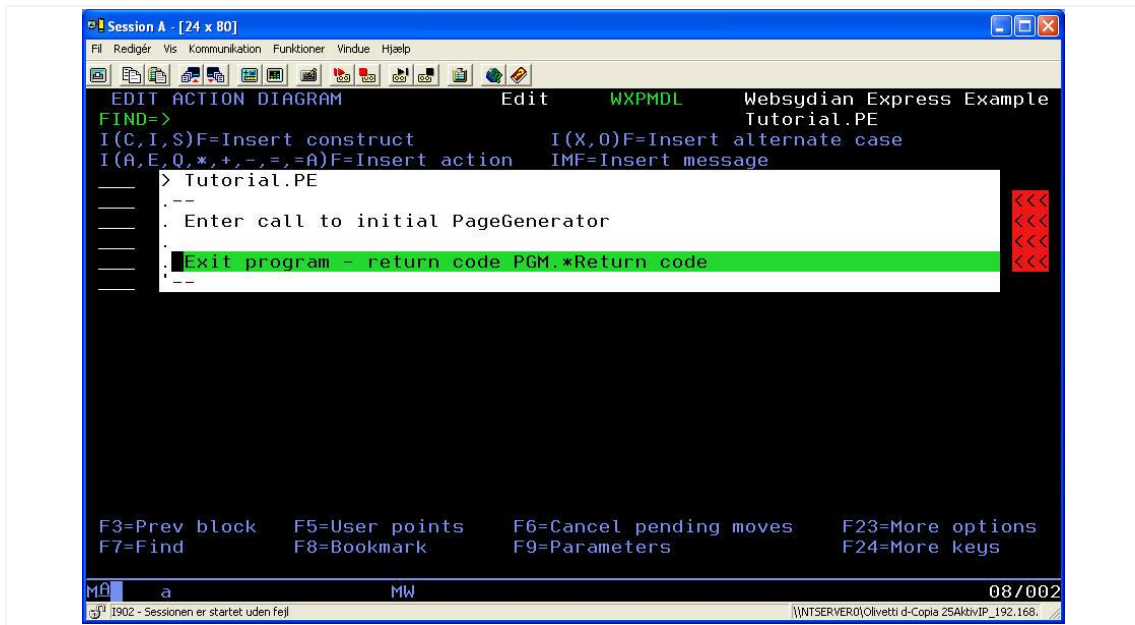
Session A - [24 x 80]

Fil Redigér Vis Kommunikation Funktioner Vindue Hjælp

EDIT ACTION DIAGRAM Edit WXPMDL Websydian Express Example
FIND=> Tutorial.PE
I(C,I,S)F=Insert construct I(X,O)F=Insert alternate case
I(A,E,Q,*,+,-,=,=A)F=Insert action IMF=Insert message

> Tutorial.PE
.--
. Enter call to initial PageGenerator
.
. Exit program - return code PGM.*Return code
'--

<<<
<<<
<<<
<<<

F3=Prev block F5=User points F6=Cancel pending moves F23=More options
F7=Find F8=Bookmark F9=Parameters F24=More keys

MA a MW 08/002

I902 - Sessionen er startet uden fejl \\NTSERVER0\Olivetti d-Copia 25AktivIP_192.168.